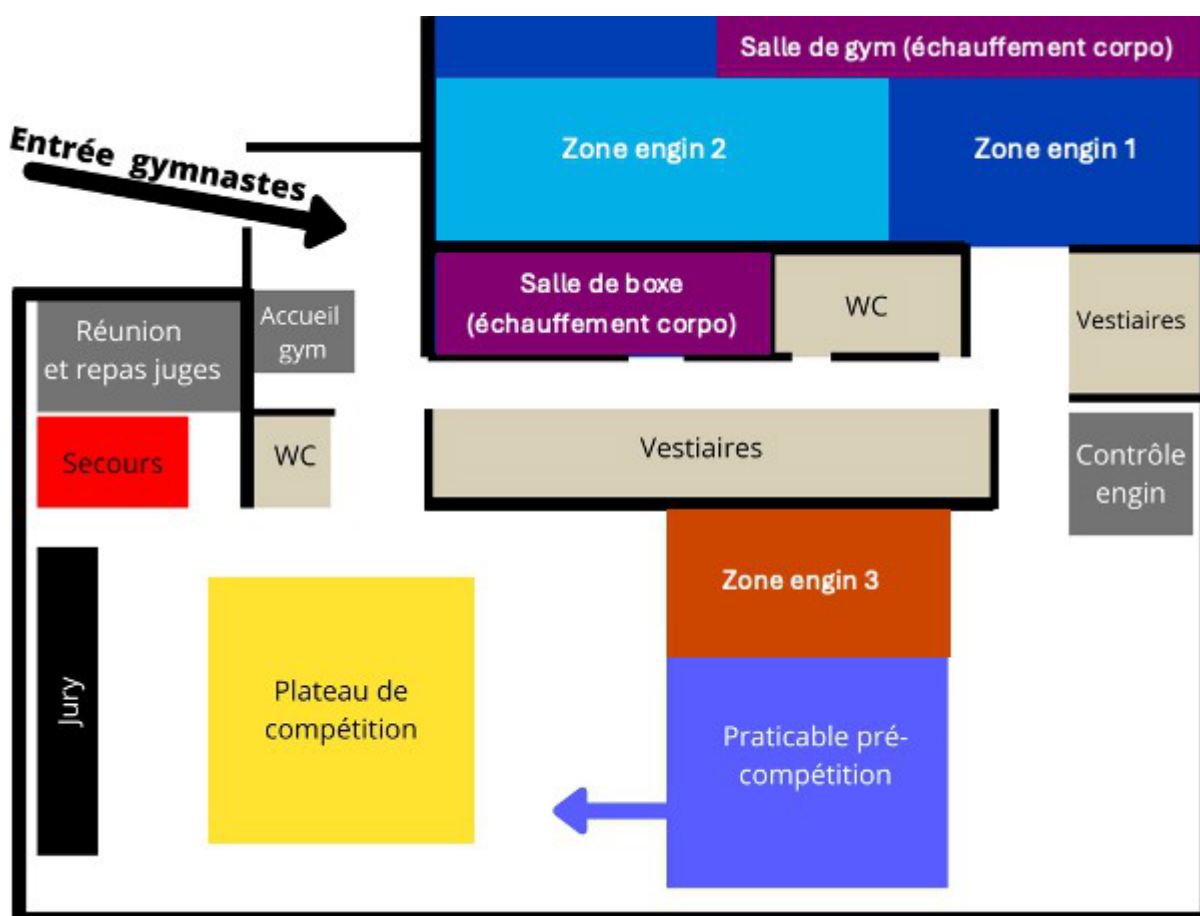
Salle de gym (échauffement corpo)

Entrée gymnastes

Zone engin 2

Zone engin 1

Salle de boxe (échauffement corpo)

WC

Vestiaires

Réunion et repas juges

Accueil gym

Secours

WC

Vestiaires

Contrôle engin

Zone engin 3

Jury

Plateau de compétition

Praticable pré-compétition